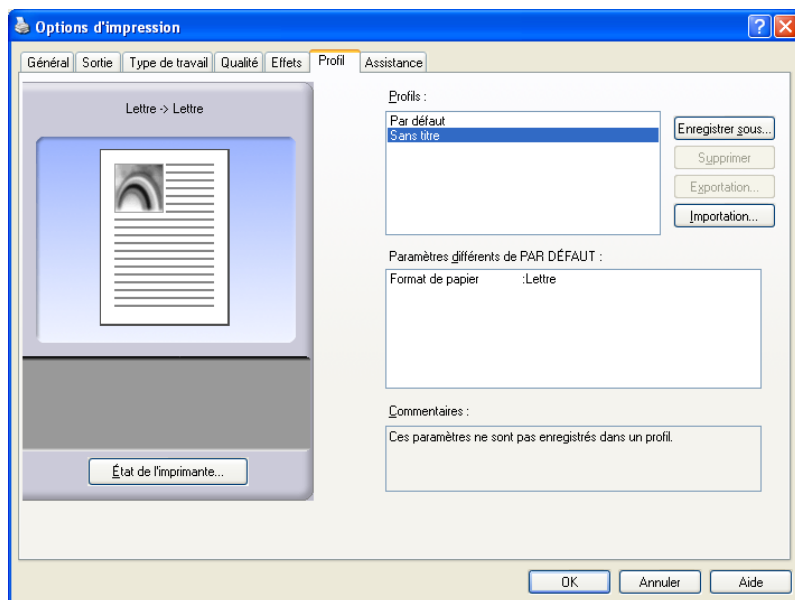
Options d'impression

Général | Sortie | Type de travail | Qualité | Effets | Profil | Assistance

Lettre -> Lettre

État de l'imprimante...

Profils :

Par défaut
Sans titre

Enregistrer sous...
Supprimer
Exportation...
Importation...

Paramètres différents de PAR DÉFAUT :

Format de papier :Lettre

Commentaires :

Ces paramètres ne sont pas enregistrés dans un profil.

OK | Annuler | Aide